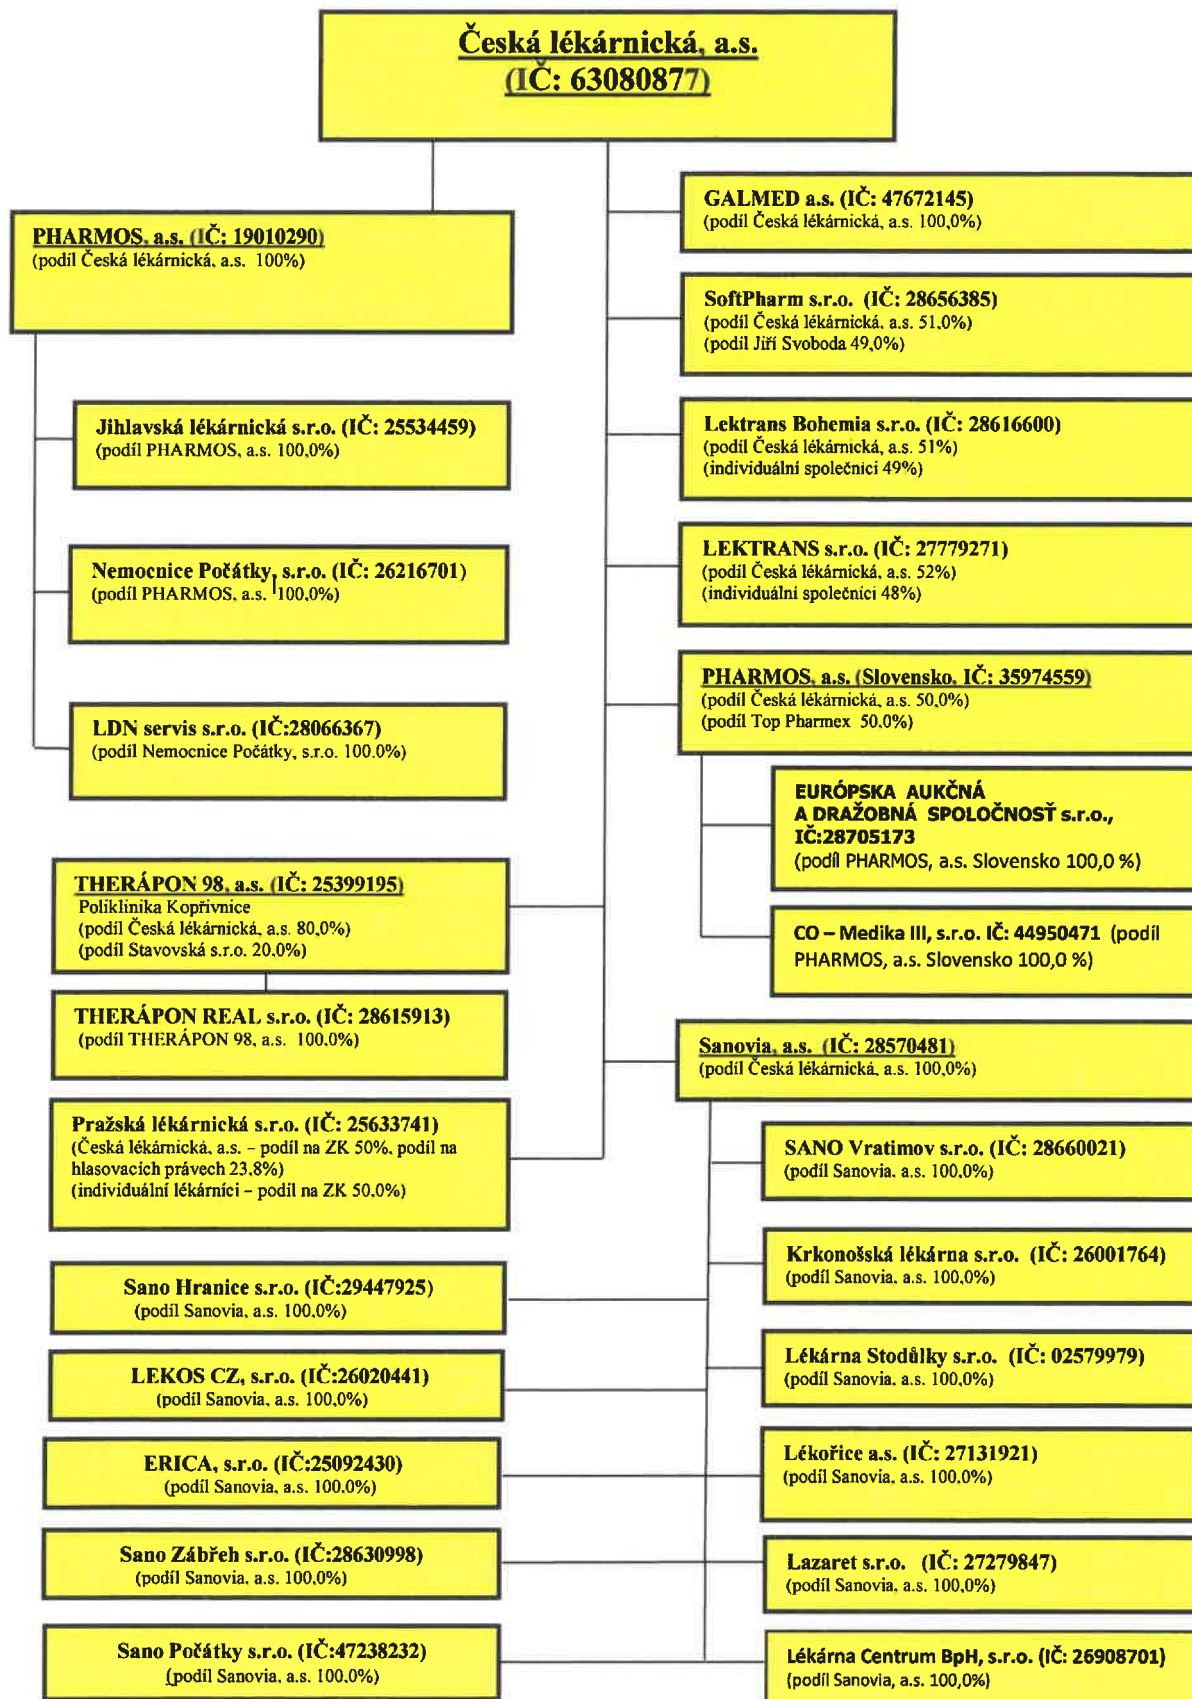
Česká lékárnická, a.s.
(IČ: 63080877)

PHARMOS, a.s. (IČ: 19010290)
(podíl Česká lékárnická, a.s. 100%)

Jihlavská lékárnická s.r.o. (IČ: 25534459)
(podíl PHARMOS, a.s. 100,0%)

Nemocnice Počátky, s.r.o. (IČ: 26216701)
(podíl PHARMOS, a.s. 100,0%)

LDN servis s.r.o. (IČ:28066367)
(podíl Nemocnice Počátky, s.r.o. 100.0%)

THERÁPON 98, a.s. (IČ: 25399195)
Poliklinika Kopřivnice
(podíl Česká lékárnická, a.s. 80,0%)
(podíl Stavovská s.r.o. 20,0%)

THERÁPON REAL s.r.o. (IČ: 28615913)
(podíl THERÁPON 98, a.s. 100,0%)

Pražská lékárnická s.r.o. (IČ: 25633741)
(Česká lékárnická, a.s. – podíl na ZK 50%, podíl na hlasovacích právech 23,8%)
(individuální lékárníci – podíl na ZK 50,0%)

Sano Hranice s.r.o. (IČ:29447925)
(podíl Sanovia, a.s. 100,0%)

LEKOS CZ, s.r.o. (IČ:26020441)
(podíl Sanovia, a.s. 100,0%)

ERICA, s.r.o. (IČ:25092430)
(podíl Sanovia, a.s. 100.0%)

Sano Zábřeh s.r.o. (IČ:28630998)
(podíl Sanovia, a.s. 100,0%)

Sano Počátky s.r.o. (IČ:47238232)
(podíl Sanovia, a.s. 100,0%)

GALMED a.s. (IČ: 47672145)
(podíl Česká lékárnická, a.s. 100,0%)

SoftPharm s.r.o. (IČ: 28656385)
(podíl Česká lékárnická, a.s. 51,0%)
(podíl Jiří Svoboda 49,0%)

Lektrans Bohemia s.r.o. (IČ: 28616600)
(podíl Česká lékárnická, a.s. 51%)
(individuální společníci 49%)

LEKTRANS s.r.o. (IČ: 27779271)
(podíl Česká lékárnická, a.s. 52%)
(individuální společníci 48%)

PHARMOS, a.s. (Slovensko, IČ: 35974559)
(podíl Česká lékárnická, a.s. 50,0%)
(podíl Top Pharmex 50,0%)

EURÓPSKA AUKČNÁ A DRAŽOBNÁ SPOLOČNOSŤ s.r.o., IČ:28705173
(podíl PHARMOS, a.s. Slovensko 100,0 %)

CO – Medika III, s.r.o. IČ: 44950471 (podíl PHARMOS, a.s. Slovensko 100,0 %)

Sanovia, a.s. (IČ: 28570481)
(podíl Česká lékárnická, a.s. 100,0%)

SANO Vratimov s.r.o. (IČ: 28660021)
(podíl Sanovia, a.s. 100,0%)

Krkonošská lékárna s.r.o. (IČ: 26001764)
(podíl Sanovia, a.s. 100,0%)

Lékárna Stodůlky s.r.o. (IČ: 02579979)
(podíl Sanovia, a.s. 100,0%)

Lékořice a.s. (IČ: 27131921)
(podíl Sanovia, a.s. 100,0%)

Lazaret s.r.o. (IČ: 27279847)
(podíl Sanovia, a.s. 100,0%)

Lékárna Centrum BpH, s.r.o. (IČ: 26908701)
(podíl Sanovia, a.s. 100,0%)